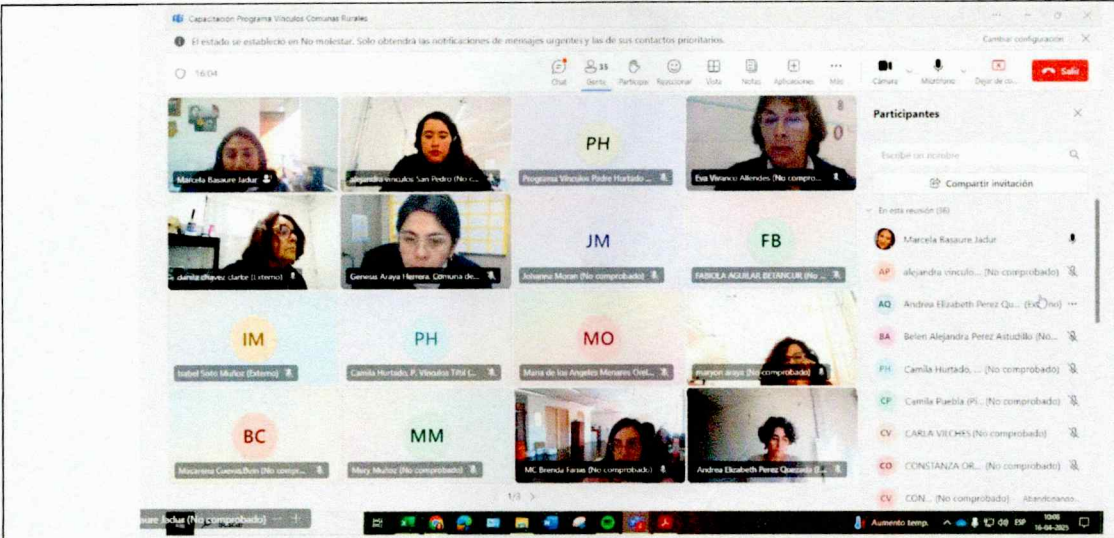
Capacitación Programa Vínculos Comunas Rurales

El estado se estableció en No molestar. Solo obtendrá las notificaciones de mensajes urgentes y las de sus contactos prioritarios.

Cambiar configuración

16:04

Chat 35 Gente Participar Reaccionar Vista Notas Aplicaciones Más

Cámara Micrófono Dejar de co... Salir

Marcela Basaure Jadue

alejandra vinculos San Pedro (No c...

PH
Programa Vínculos Padre Hurtado ...

Eva Viranco Allendes (No compro...

daniela chavez clarke (Externo)

Genesis Araya Herrera, Comuna de...

JM
Johanna Moran (No comprobado)

FB
FABIOLA AGUILAR BETANCUR (No ...

IM
Isabel Soto Muñoz (Externo)

PH
Camila Hurtado, P. Vinculos Tiltil (...

MO
Maria de los Angeles Menares Ovel...

maryon araya (No comprobado)

BC
Macarena Cuevas Bxm (No compr...

MM
Mery Muñoz (No comprobado)

MC Brenda Farias (No comprobado)

Andrea Elizabeth Perez Quezada (...

1/3

Participantes

Escribe un nombre

Compartir invitación

En esta reunión (36)

Marcela Basaure Jadue

AP alejandra vinculo... (No comprobado)

AQ Andrea Elizabeth Perez Qu... (Externo)

BA Belen Alejandra Perez Astudillo (No...

PH Camila Hurtado, ... (No comprobado)

CP Camila Puebla (Pl... (No comprobado)

CV CARLA VILCHES (No comprobado)

CO CONSTANZA OR... (No comprobado)

CV CON... (No comprobado) Abandonando...

...ure Jadue (No comprobado)

Aumento temp. ESP 10:06 16-04-2025